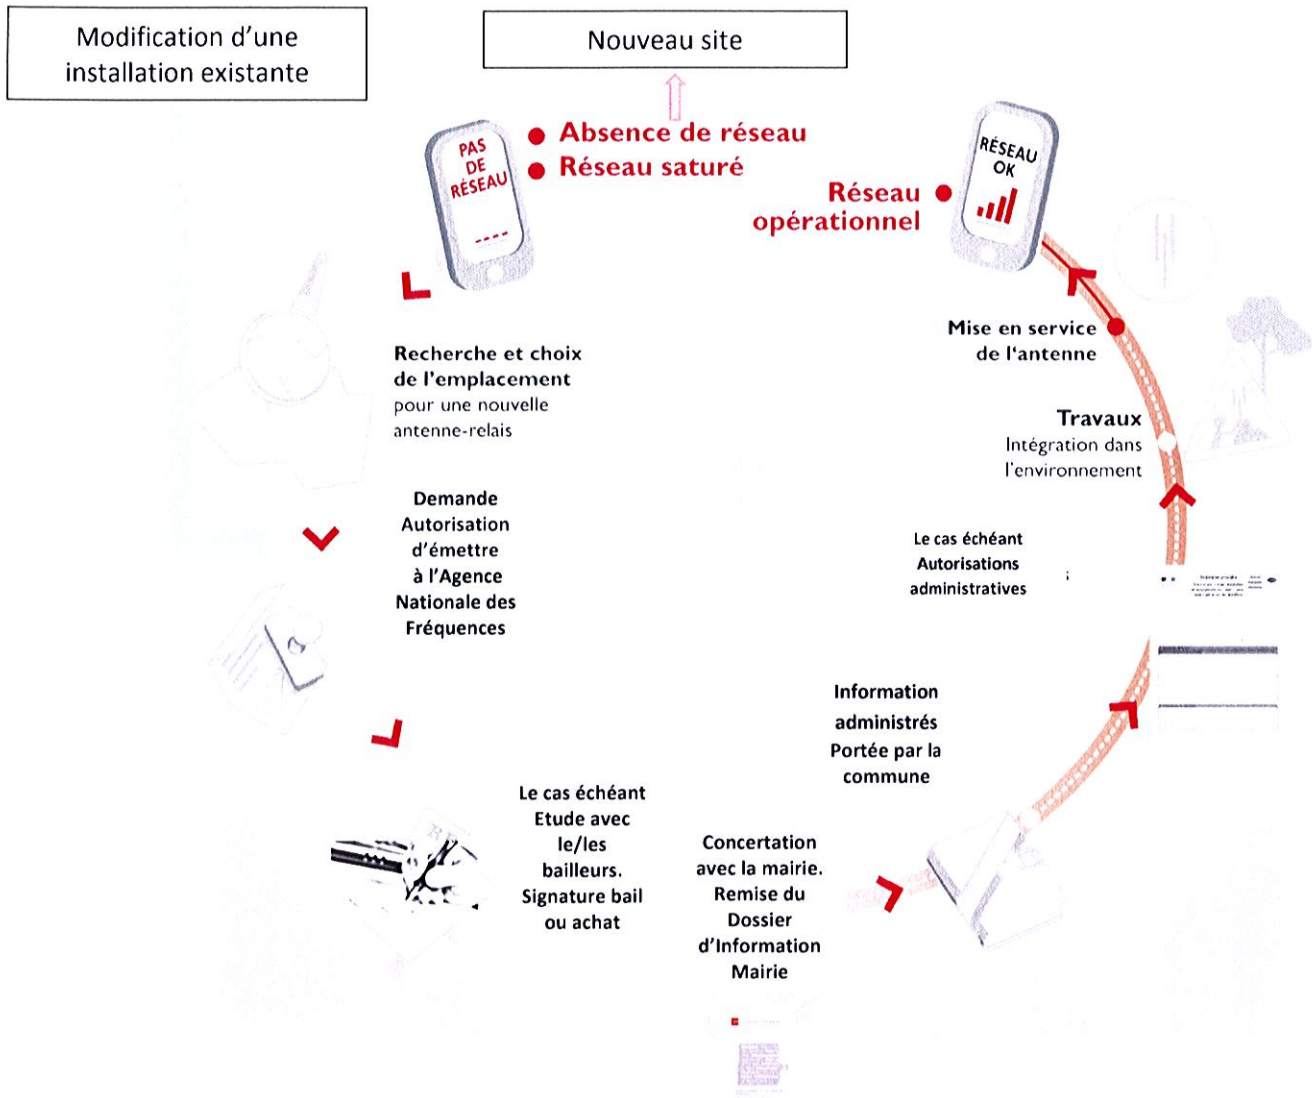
Modification d'une installation existante

Nouveau site

PAS DE RÉSEAU

Absence de réseau

Réseau saturé

RÉSEAU OK

Réseau opérationnel

Recherche et choix de l'emplacement pour une nouvelle antenne-relais

Mise en service de l'antenne

Travaux Intégration dans l'environnement

Demande Autorisation d'émettre à l'Agence Nationale des Fréquences

Le cas échéant Autorisations administratives

Information administrés Portée par la commune

Le cas échéant Etude avec le/les bailleurs. Signature bail ou achat

Concertation avec la mairie. Remise du Dossier d'Information Mairie